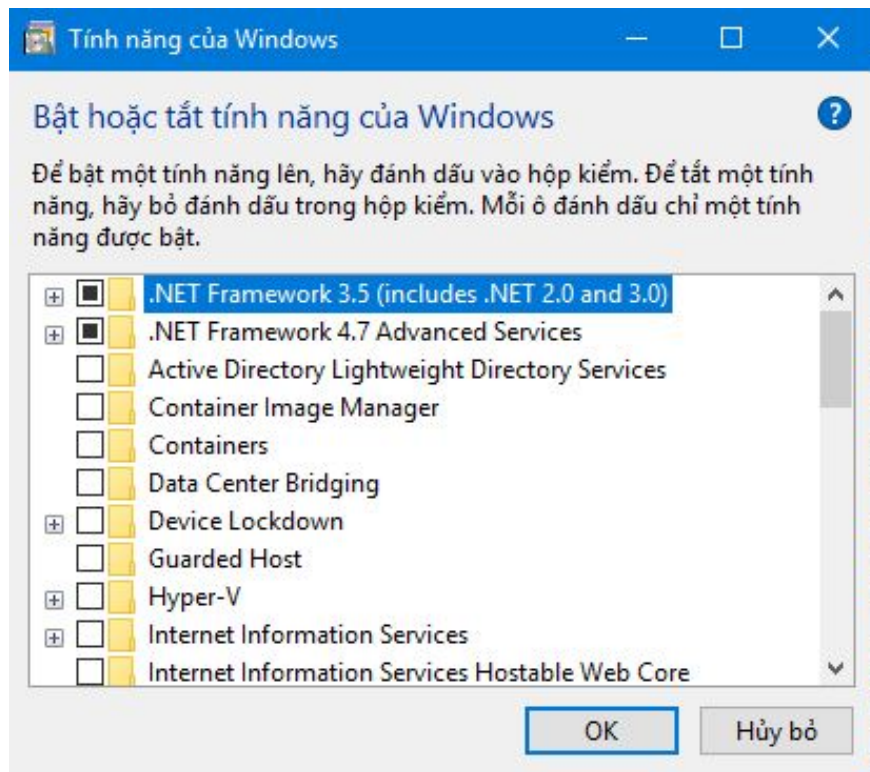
Tính năng của Windows

Bật hoặc tắt tính năng của Windows

Để bật một tính năng lên, hãy đánh dấu vào hộp kiểm. Để tắt một tính năng, hãy bỏ đánh dấu trong hộp kiểm. Mỗi ô đánh dấu chỉ một tính năng được bật.

.NET Framework 3.5 (includes .NET 2.0 and 3.0)
.NET Framework 4.7 Advanced Services
Active Directory Lightweight Directory Services
Container Image Manager
Containers
Data Center Bridging
Device Lockdown
Guarded Host
Hyper-V
Internet Information Services
Internet Information Services Hostable Web Core

OK
Hủy bỏ